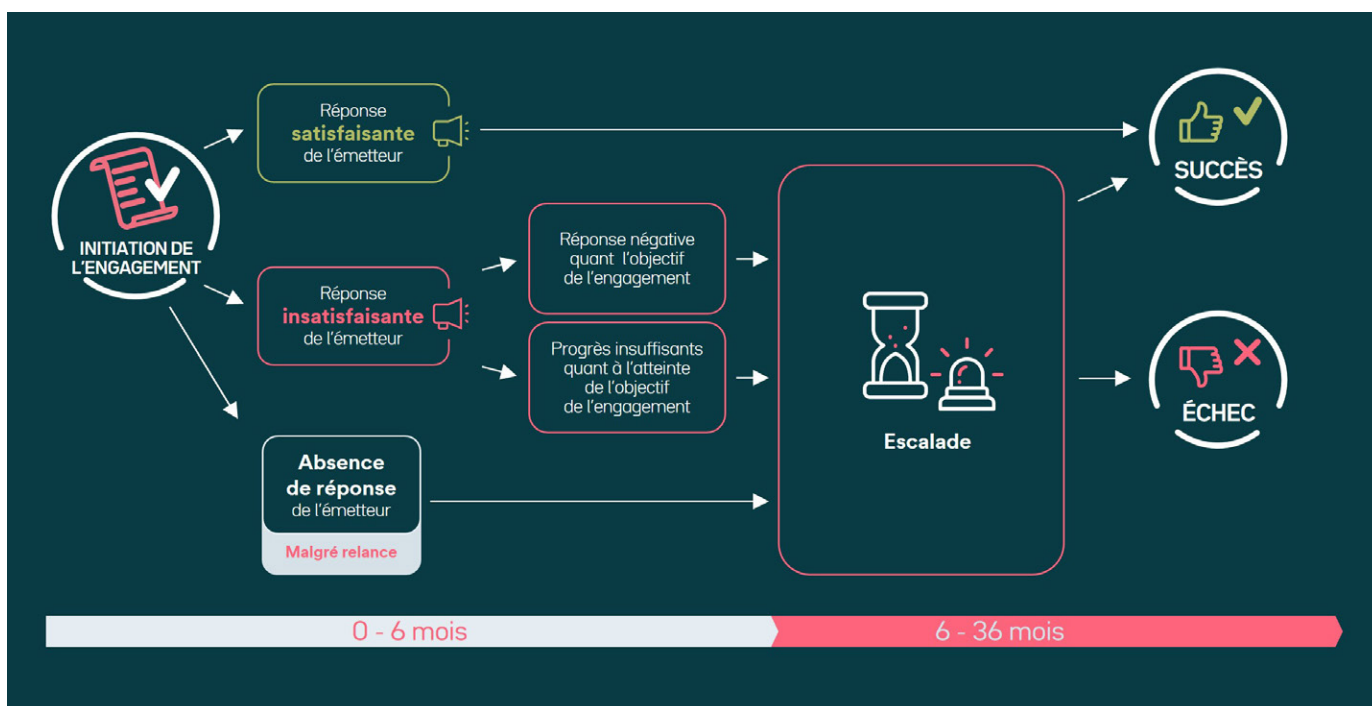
INITIATION DE L'ENGAGEMENT

Réponse satisfaisante de l'émetteur

Réponse insatisfaisante de l'émetteur

Réponse négative quant l'objectif de l'engagement

Progrès insuffisants quant à l'atteinte de l'objectif de l'engagement

Absence de réponse de l'émetteur

Malgré relance

Escalade

SUCCÈS

ÉCHEC

0 - 6 mois

6 - 36 mois